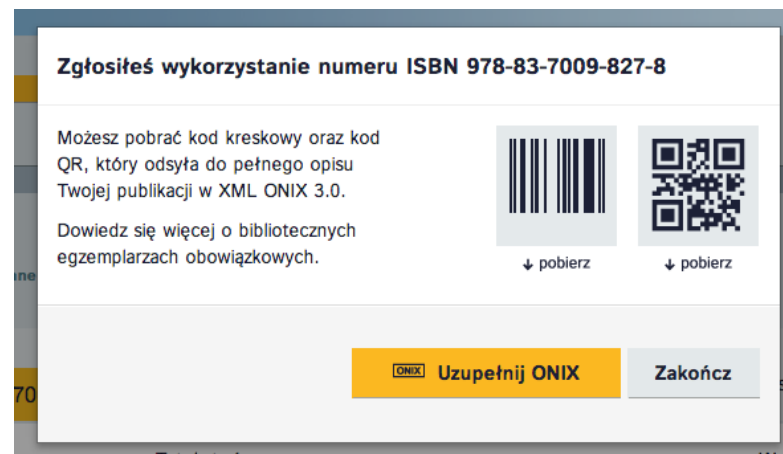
Zgłosiłeś wykorzystanie numeru ISBN 978-83-7009-827-8

Możesz pobrać kod kreskowy oraz kod QR, który odsyła do pełnego opisu Twojej publikacji w XML ONIX 3.0.

Dowiedz się więcej o bibliotecznych egzemplarzach obowiązkowych.

↓ pobierz

↓ pobierz

ONIX Uzupełnij ONIX

Zakończ